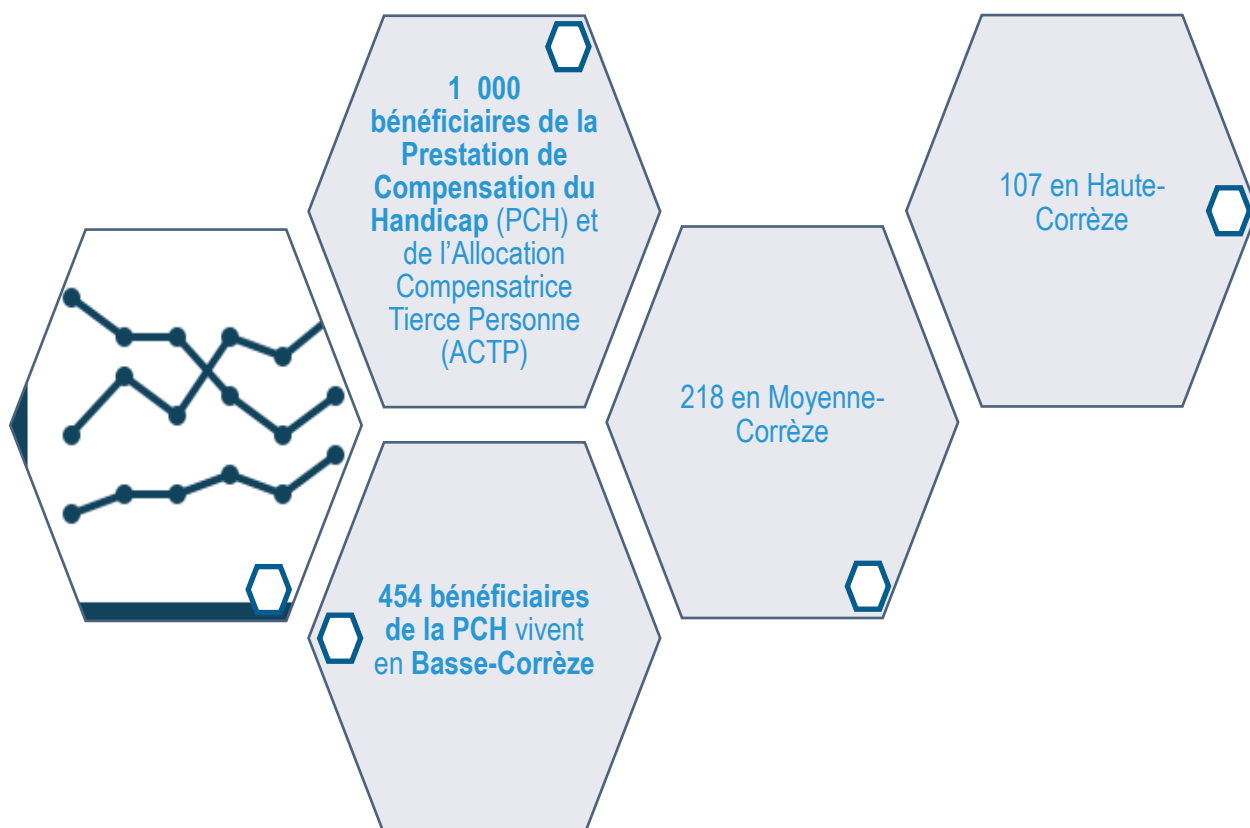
1 000 bénéficiaires de la Prestation de Compensation du Handicap (PCH) et de l’Allocation Compensatrice Tierce Personne (ACTP)

454 bénéficiaires de la PCH vivent en Basse-Corrèze

218 en Moyenne-Corrèze

107 en Haute-Corrèze